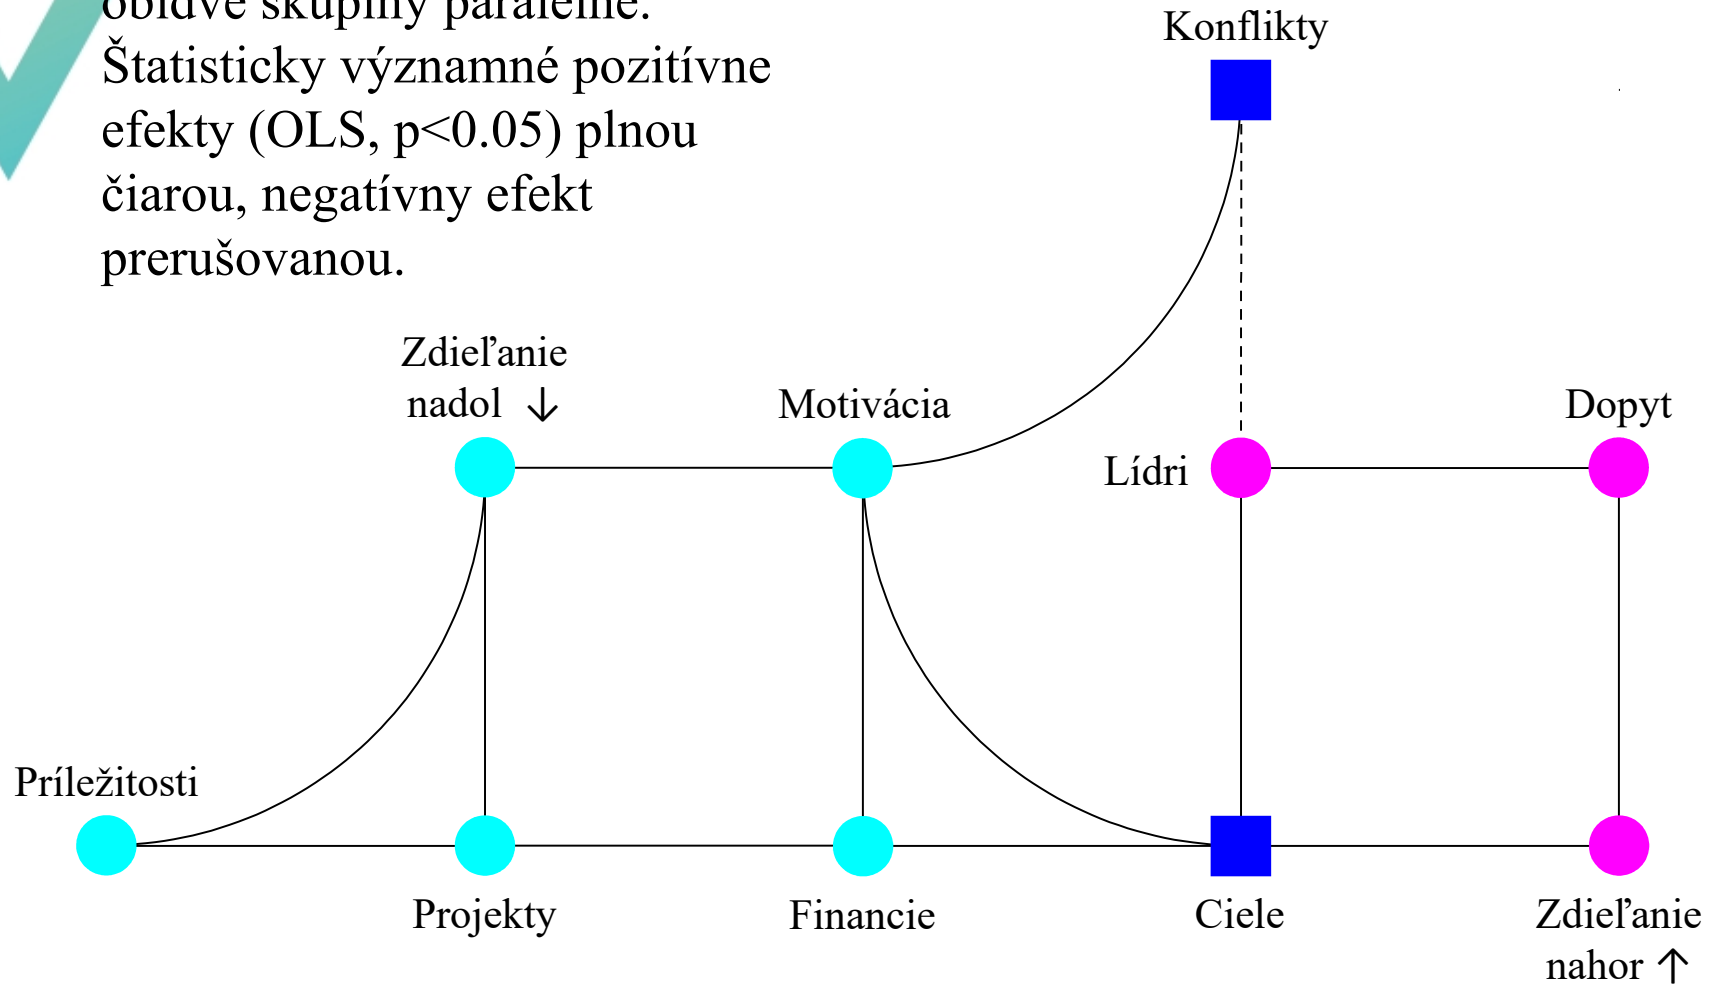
obidve skupiny paralelne. Štatisticky významné pozitívne efekty (OLS, p<0.05) plnou čiarou, negatívny efekt prerušovanou.

Konflikty

Zdieľanie nadol ↓

Motivácia

Lídri

Dopyt

Príležitosti

Projekty

Financie

Ciele

Zdieľanie nahor ↑